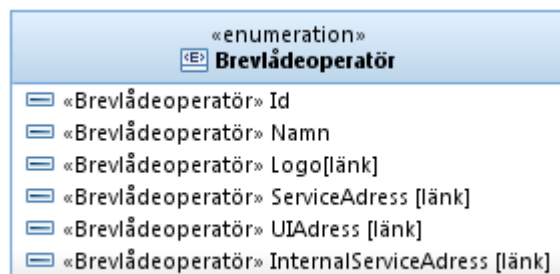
«enumeration»
Brevlådeoperatör

«Brevlådeoperatör» Id
«Brevlådeoperatör» Namn
«Brevlådeoperatör» Logo[länk]
«Brevlådeoperatör» ServiceAdress [länk]
«Brevlådeoperatör» UIAdress [länk]
«Brevlådeoperatör» InternalServiceAdress [länk]